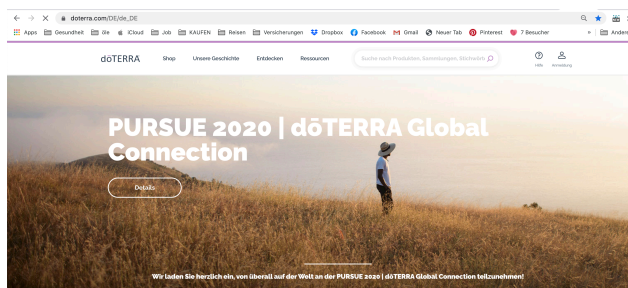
doterra.com/DE/de_DE

Apps Gesundheit 6le iCloud Job KAUFEN Reisen Versicherungen Dropbox Facebook Gmail Neuer Tab Pinterest 7 Besucher » Andere

dōTERRA Shop Unsere Geschichte Entdecken Ressourcen Suche nach Produkten, Sammlungen, Stichwört

Hilfe Anmeldung

PURSUE 2020 | dōTERRA Global Connection

Details

Wir laden Sie herzlich ein, von überall auf der Welt an der PURSUE 2020 | dōTERRA Global Connection teilzunehmen!